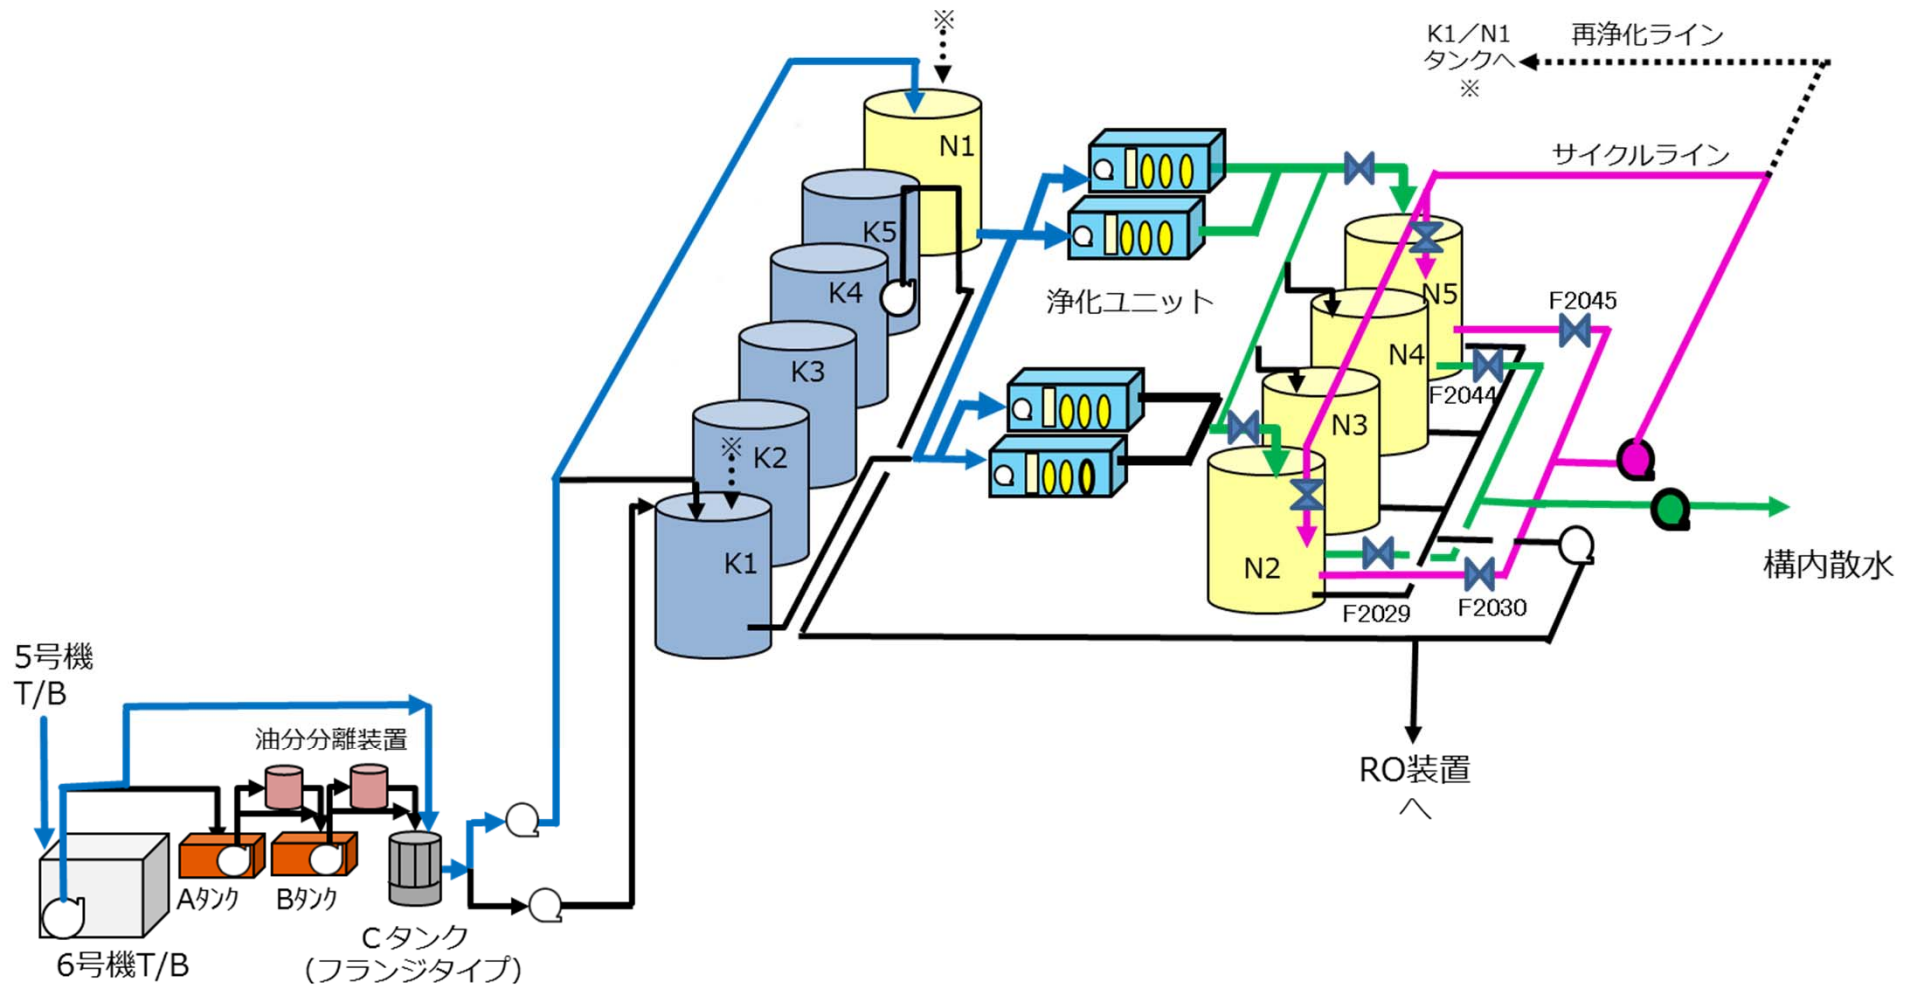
※

K1／N1
タンクへ
※

再浄化ライン

N1

K5

K4

K3

※
K2

K1

浄化ユニット

サイクルライン

N5

F2045

N4

F2044

N3

N2

F2029

F2030

構内散水

RO装置
へ

5号機
T/B

油分分離装置

Aタンク

Bタンク

Cタンク
（フランジタイプ）

6号機T/B